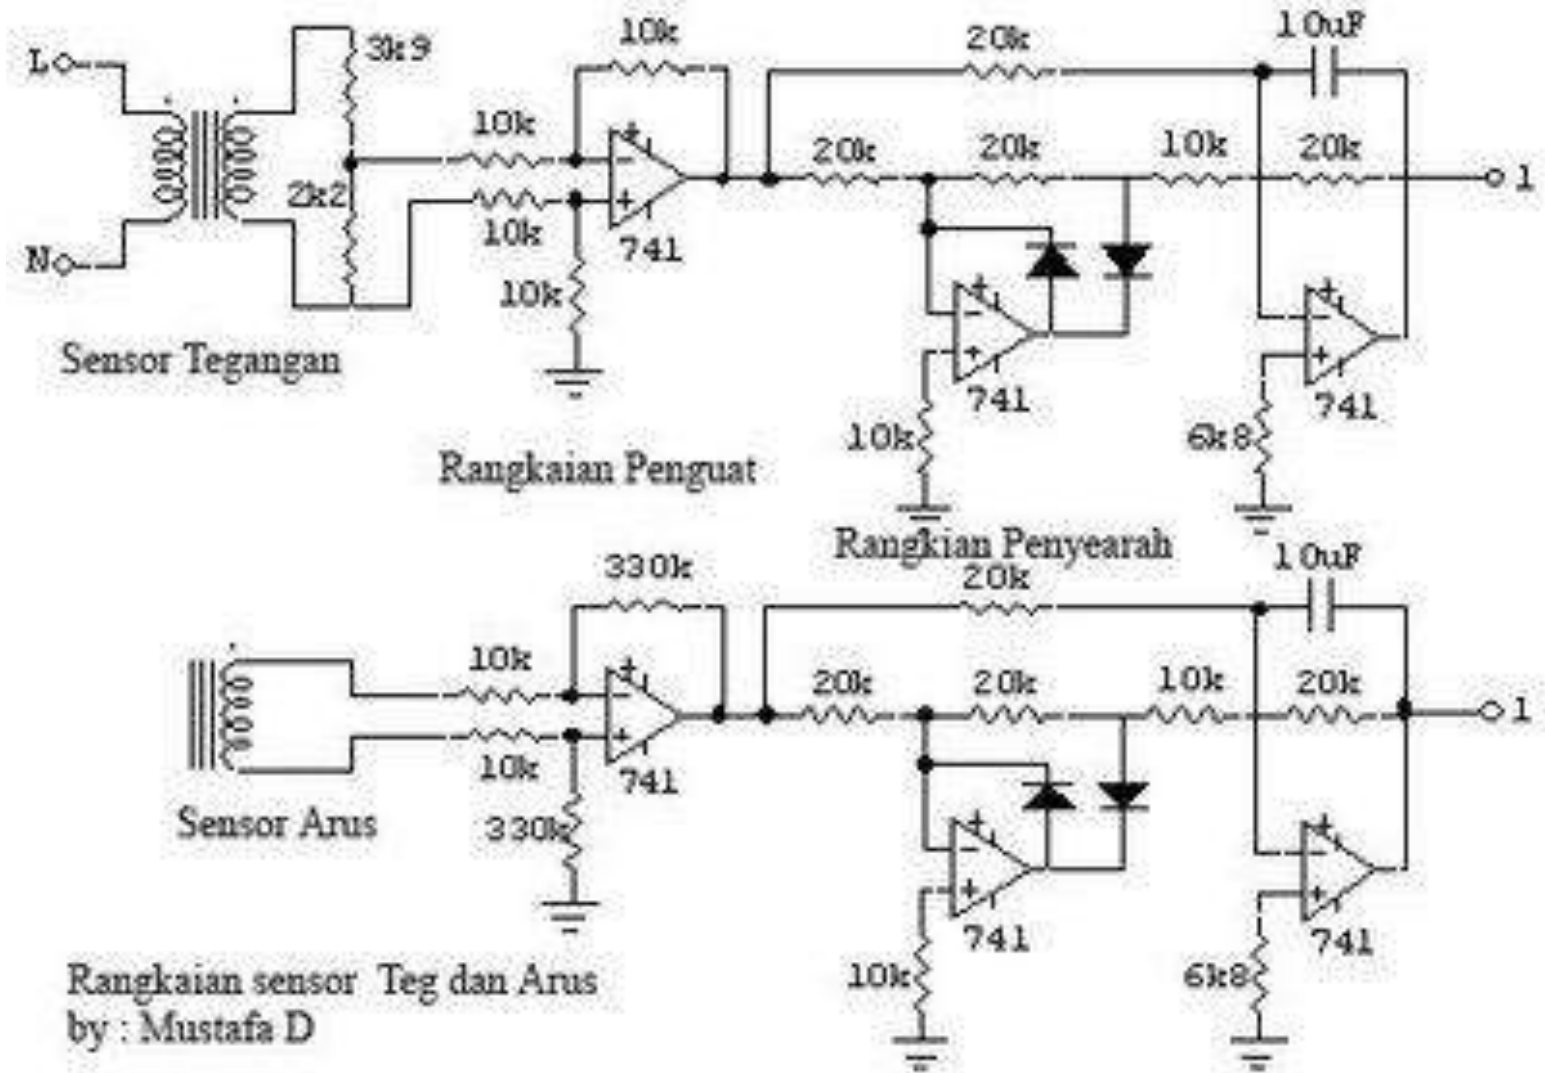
L
N
3k9
2k2
10k
10k
10k
10k
741
20k
10uF
20k
20k
10k
20k
1
741
741
10k
6k8
Sensor Tegangan
Rangkaian Penguat
Rangkian Penyearah
330k
20k
10uF
10k
10k
330k
741
20k
20k
10k
20k
1
741
741
10k
6k8
Sensor Arus
Rangkaian sensor Teg dan Arus
by : Mustafa D